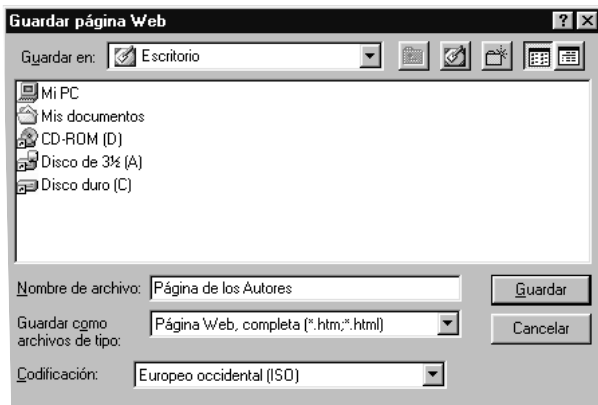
Guardar página Web

?

X

Guardar en: Escritorio

Mi PC

Mis documentos

CD-ROM (D)

Disco de 3½ (A)

Disco duro (C)

Nombre de archivo: Página de los Autores

Guardar

Guardar como archivos de tipo: Página Web, completa (*.htm;*.html)

Cancelar

Codificación: Europeo occidental (ISO)